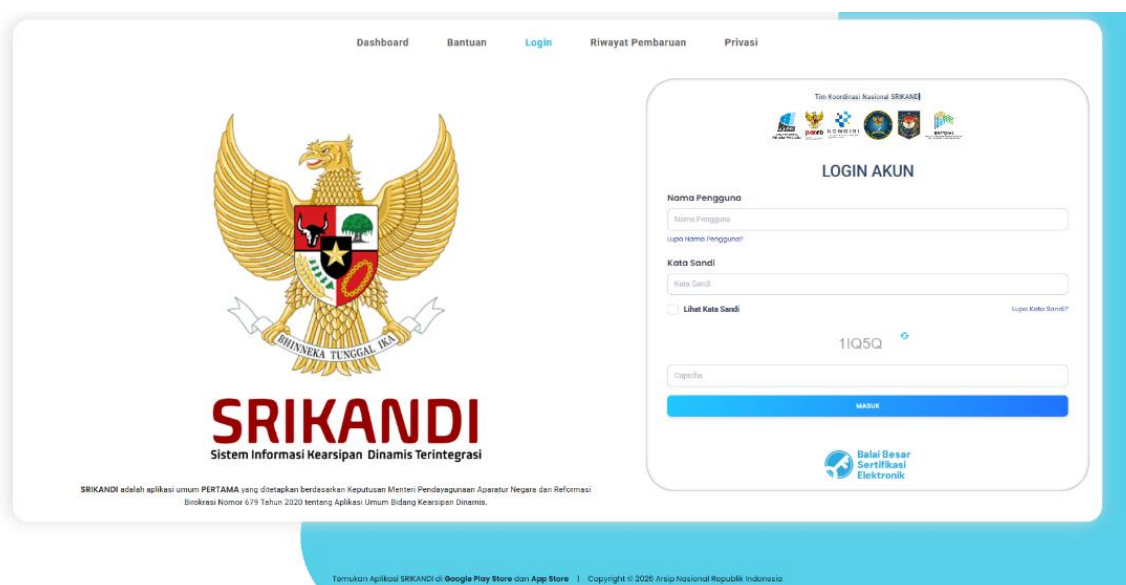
Dashboard Bantuan Login Riwayat Pembaruan Privasi

BHINNEKA TUNGGAL IKA

SRIKANDI

Sistem Informasi Kearsipan Dinamis Terintegrasi

SRIKANDI adalah aplikasi umum PERTAMA yang ditetapkan berdasarkan Keputusan Menteri Pendayagunaan Aparatur Negara dan Reformasi Birokrasi Nomor 679 Tahun 2020 tentang Aplikasi Umum Bidang Kearsipan Dinamis.

Tim Koordinasi Nasional SRIKANDI

LOGIN AKUN

Nama Pengguna

Nama Pengguna

Lupa Nama Pengguna?

Kata Sandi

Kata Sandi

Lihat Kata Sandi

Lupa Kata Sandi?

1IQ5Q

Captcha

MASUK

Balai Besar Sertifikasi Elektronik

Temukan Aplikasi SRIKANDI di Google Play Store dan App Store | Copyright © 2026 Arsip Nasional Republik Indonesia